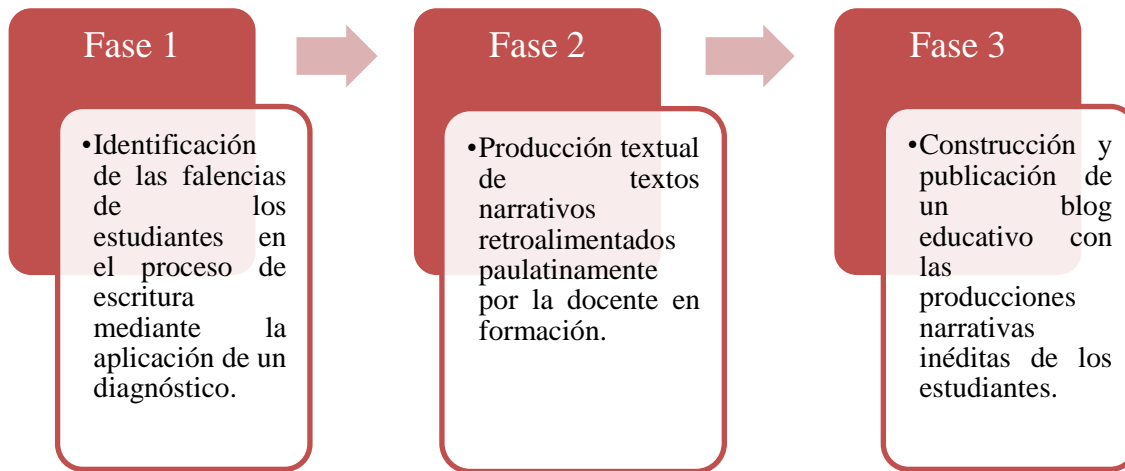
Fase 1

•Identificación de las falencias de los estudiantes en el proceso de escritura mediante la aplicación de un diagnóstico.

Fase 2

•Producción textual de textos narrativos retroalimentados paulatinamente por la docente en formación.

Fase 3

•Construcción y publicación de un blog educativo con las producciones narrativas inéditas de los estudiantes.